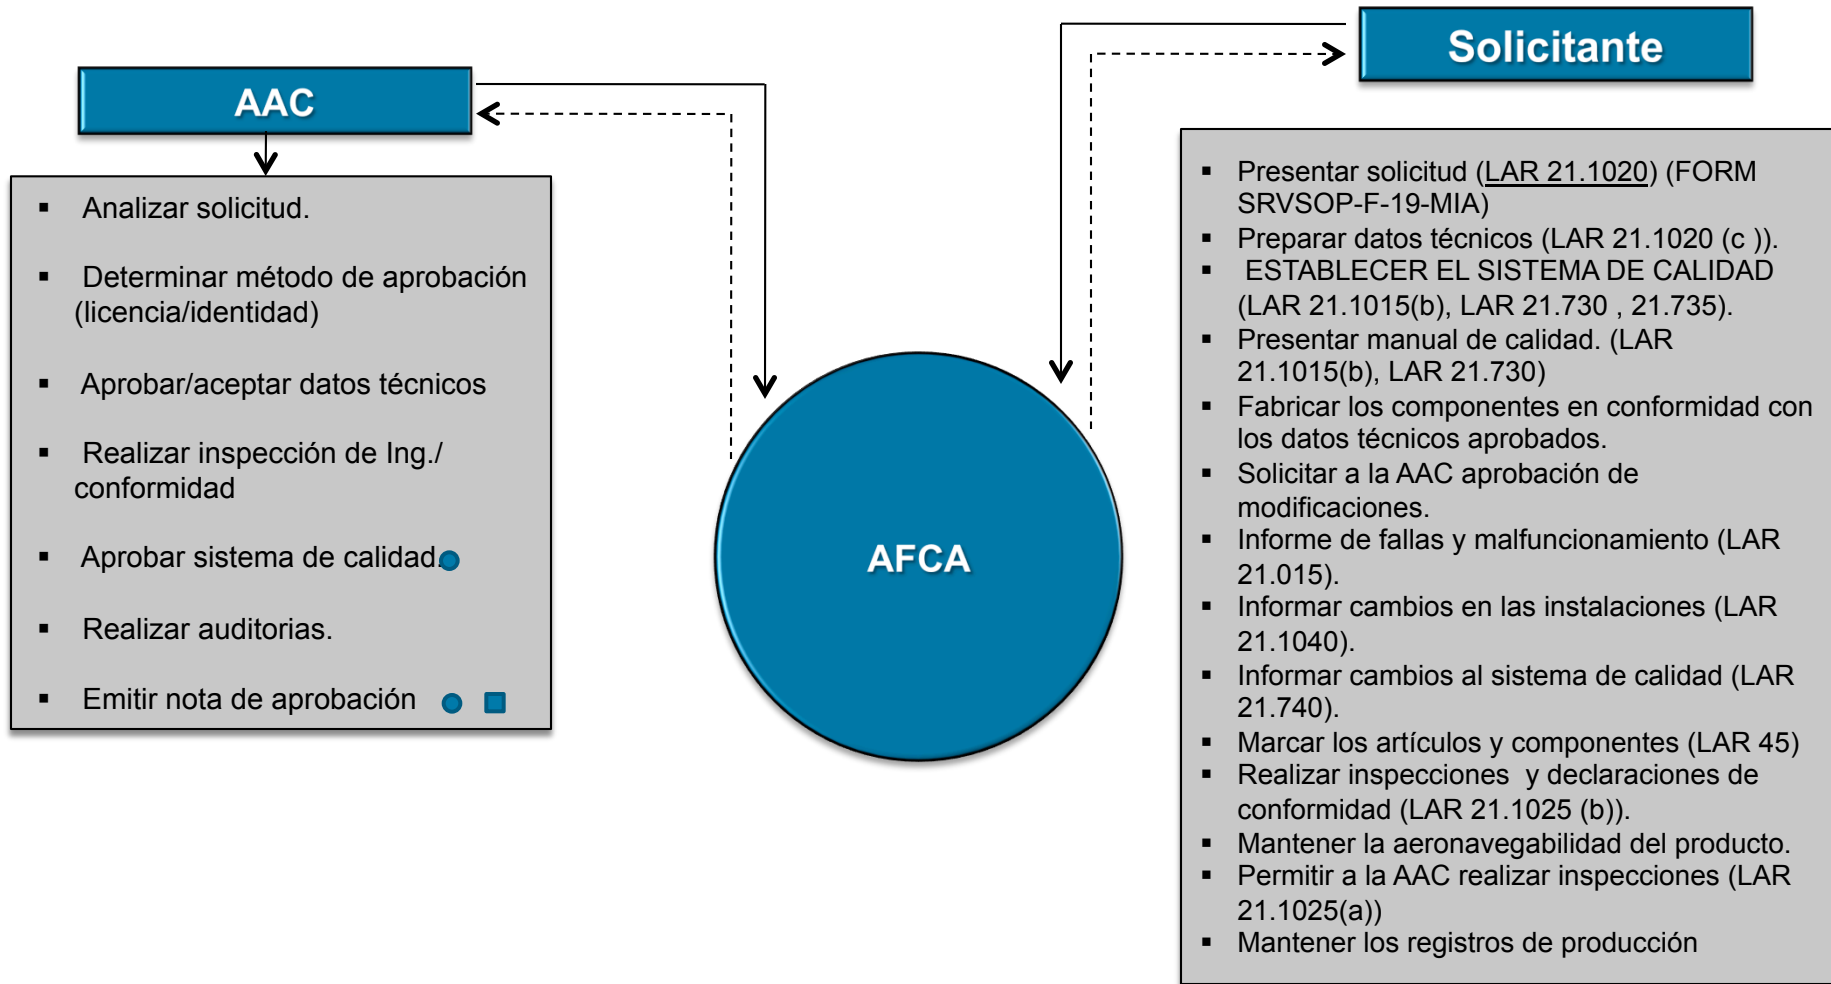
AAC

- Analizar solicitud.
- Determinar método de aprobación (licencia/identidad)
- Aprobar/aceptar datos técnicos
- Realizar inspección de Ing./ conformidad
- Aprobar sistema de calidad.
- Realizar auditorias.
- Emitir nota de aprobación

AFCA

Solicitante

- Presentar solicitud (LAR 21.1020) (FORM SRVSOP-F-19-MIA)
- Preparar datos técnicos (LAR 21.1020 (c )).
- ESTABLECER EL SISTEMA DE CALIDAD (LAR 21.1015(b), LAR 21.730 , 21.735).
- Presentar manual de calidad. (LAR 21.1015(b), LAR 21.730)
- Fabricar los componentes en conformidad con los datos técnicos aprobados.
- Solicitar a la AAC aprobación de modificaciones.
- Informe de fallas y malfuncionamiento (LAR 21.015).
- Informar cambios en las instalaciones (LAR 21.1040).
- Informar cambios al sistema de calidad (LAR 21.740).
- Marcar los artículos y componentes (LAR 45)
- Realizar inspecciones y declaraciones de conformidad (LAR 21.1025 (b)).
- Mantener la aeronavegabilidad del producto.
- Permitir a la AAC realizar inspecciones (LAR 21.1025(a))
- Mantener los registros de producción